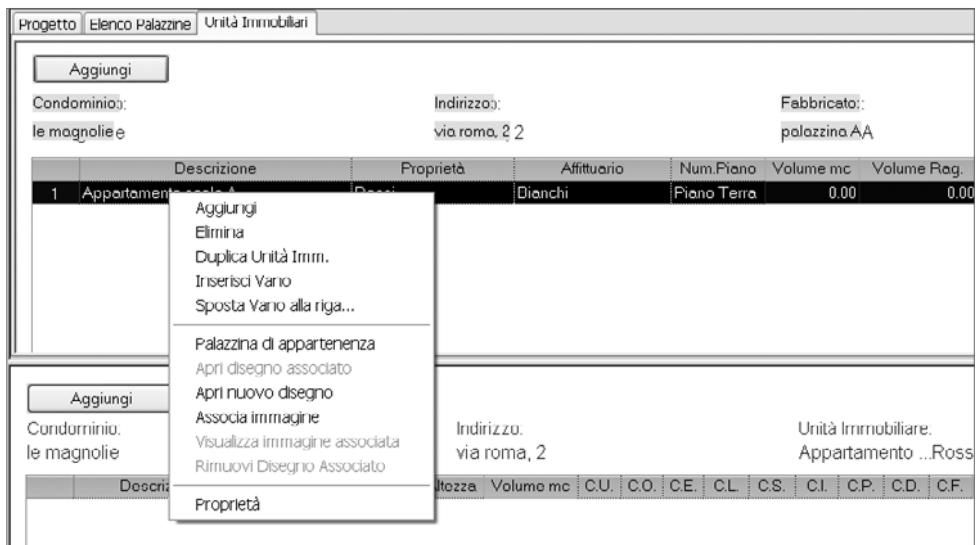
Progetto | Elenco Palazzine | Unità Immobiliari

Aggiungi

Condominio: le magnolie
Indirizzo: via roma, 2
Fabbricato: palazzina A

| | Descrizione | Proprietà | Affittuario | Num.Piano | Volume mc | Volume Rag. |
|---|---|---|---|---|---|---|
| 1 | Appartamento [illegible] | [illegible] | Bianchi | Piano Terra | 0.00 | 0.00 |

Aggiungi
Elimina
Duplica Unità Imm.
Inserisci Vano
Sposta Vano alla riga...
Palazzina di appartenenza
Apri disegno associato
Apri nuovo disegno
Associa immagine
Visualizza immagine associata
Rimuovi Disegno Associato
Proprietà

Aggiungi

Condominio: le magnolie
Indirizzo: via roma, 2
Unità Immobiliare: Appartamento ...Ross

| | Descriz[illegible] | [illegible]ltezza | Volume mc | C.U. | C.O. | C.E. | C.L. | C.S. | C.I. | C.P. | C.D. | C.F. |
|---|---|---|---|---|---|---|---|---|---|---|---|---|